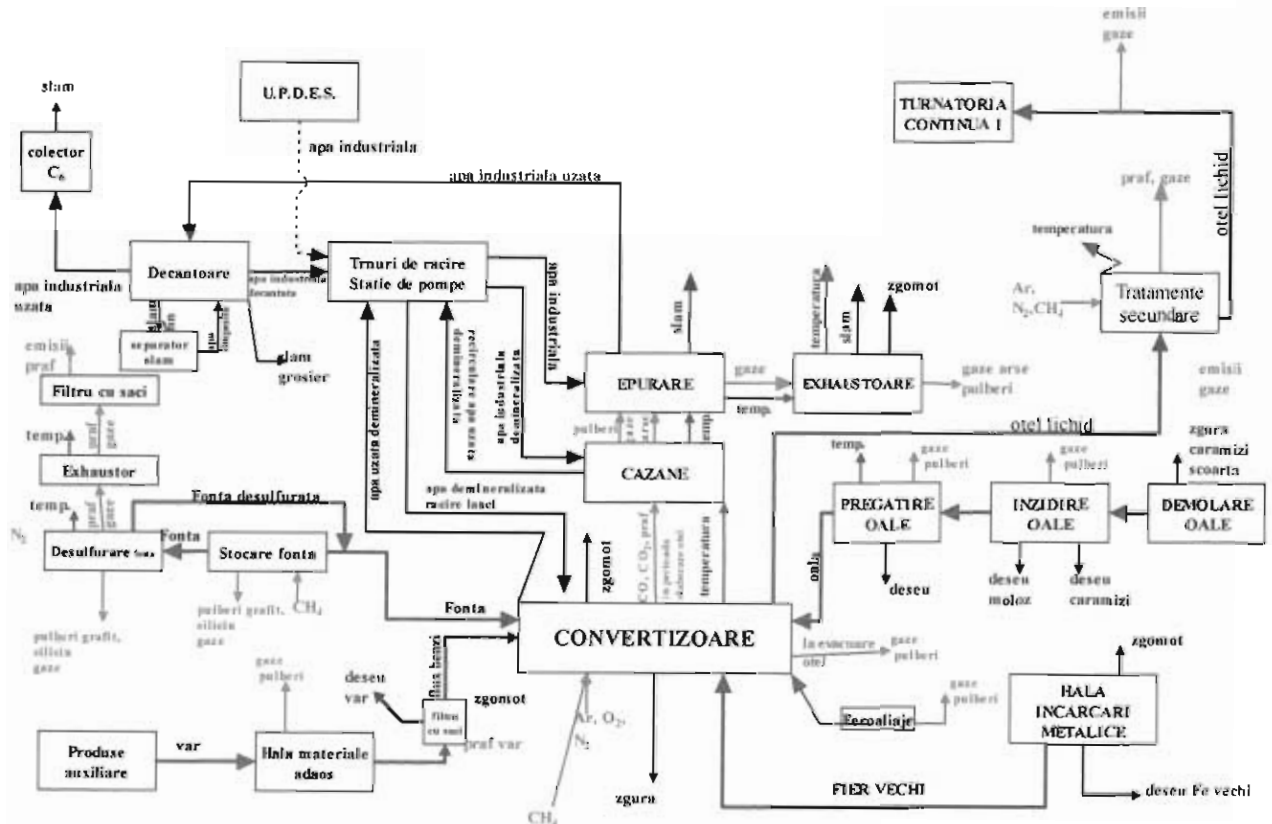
emisii gaze

TURNATORIA CONTINUA I

U.P.D.E.S.

slam

colector $C_6$

apa industriala

apa industriala uzata

otel lichid

praf, gaze

temperatura

Decantoare

apa industriala decantata

Turnuri de racire Statie de pompe

apa industriala

apa industriala uzata

slam

slam

separator slam

apa limpezita

slam grosier

Ar, $N_2$,$CH_4$

Tratamente secundare

temperatura

slam

zgomot

emisii praf

Filtru cu saci

apa uzata demineralizata

recirculare apa uzata demineralizata

apa industriala demineralizata

EPURARE

gaze

EXHAUSTOARE

gaze arse pulberi

temp.

emisii gaze

temp.

praf

gaze

pulberi

gaze

praf

temp.

otel lichid

zgura caramizi scoarta

Exhaustor

CAZANE

temp.

gaze pulberi

gaze pulberi

temp.

praf

gaze

Fonta desulfurata

apa demineralizata racire lance

PREGATIRE OALE

INZIDIRE OALE

DEMOLARE OALE

$N_2$

Desulfurare fonta

Fonta

Stocare fonta

zgomot

CO, $CO_2$, praf

in perioada elaborare otel

temperatura

oala

deseu

deseu moloz

deseu caramizi

pulberi grafit, silicia gaze

$CH_4$

Fonta

CONVERTIZOARE

pulberi grafit, silicia gaze

la evacuare otel

gaze pulberi

gaze pulberi

deseu var

flux benzi

zgomot

zgomot

Filtru cu saci

Ar, $O_2$, $N_2$

Fecoaliaje

gaze pulberi

HALA INCARCARI METALICE

Produse auxiliare

var

Hala materiale adaos

praf var

zgura

FIER VECHI

deseu Fe vechi

$CH_4$